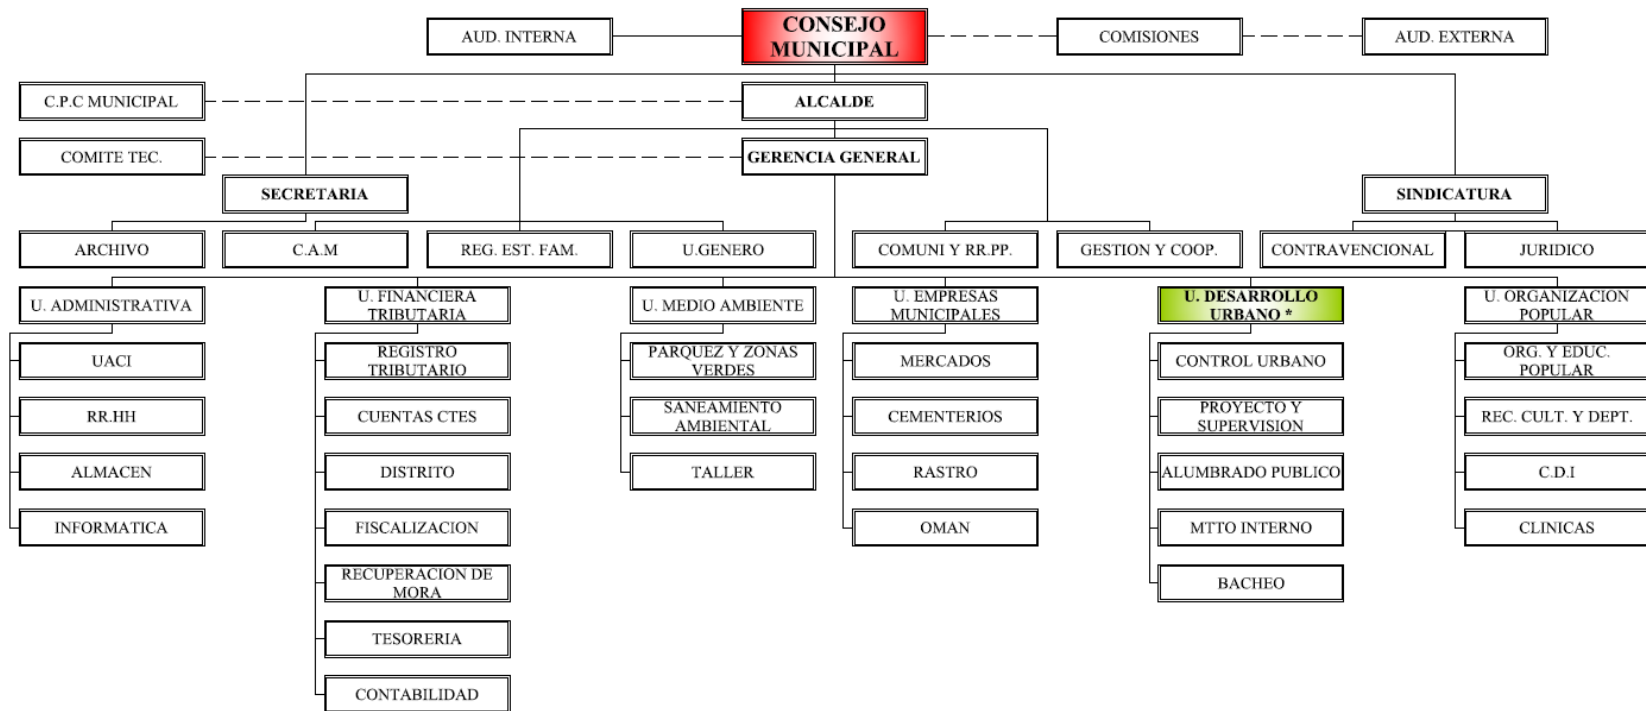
AUD. INTERNA

CONSEJO MUNICIPAL

COMISIONES

AUD. EXTERNA

C.P.C MUNICIPAL

ALCALDE

COMITE TEC.

GERENCIA GENERAL

SECRETARIA

SINDICATURA

ARCHIVO

C.A.M

REG. EST. FAM.

U.GENERO

COMUNI Y RR.PP.

GESTION Y COOP.

CONTRAVENCIONAL

JURIDICO

U. ADMINISTRATIVA

UACI

RR.HH

ALMACEN

INFORMATICA

U. FINANCIERA TRIBUTARIA

REGISTRO TRIBUTARIO

CUENTAS CTES

DISTRITO

FISCALIZACION

RECUPERACION DE MORA

TESORERIA

CONTABILIDAD

U. MEDIO AMBIENTE

PARQUEZ Y ZONAS VERDES

SANEAMIENTO AMBIENTAL

TALLER

U. EMPRESAS MUNICIPALES

MERCADOS

CEMENTERIOS

RASTRO

OMAN

U. DESARROLLO URBANO *

CONTROL URBANO

PROYECTO Y SUPERVISION

ALUMBRADO PUBLICO

MTTO INTERNO

BACHEO

U. ORGANIZACION POPULAR

ORG. Y EDUC. POPULAR

REC. CULT. Y DEPT.

C.D.I

CLINICAS